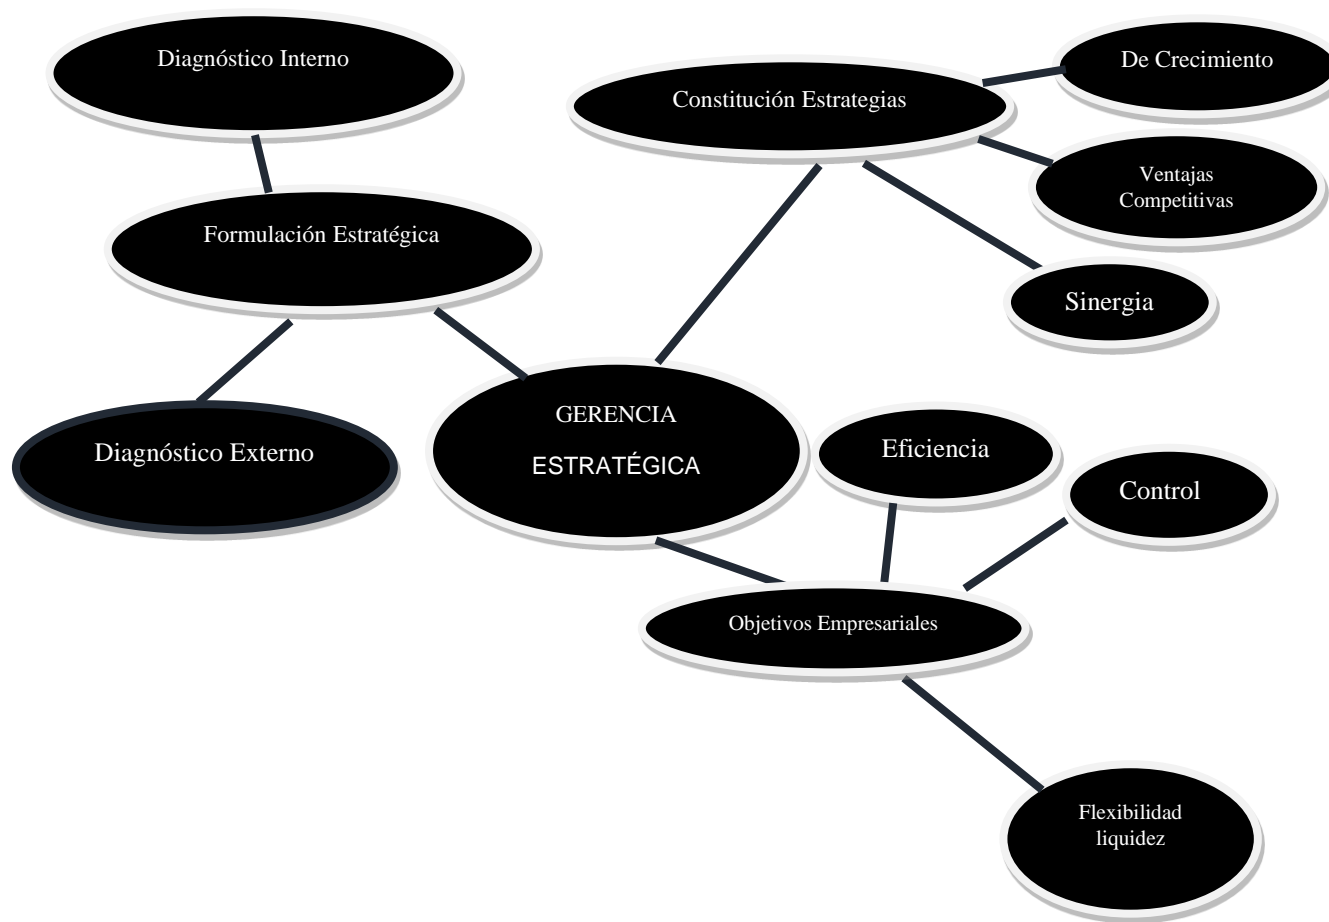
Diagnóstico Interno

Constitución Estrategias

De Crecimiento

Ventajas Competitivas

Formulación Estratégica

Sinergia

Diagnóstico Externo

GERENCIA ESTRATÉGICA

Eficiencia

Control

Objetivos Empresariales

Flexibilidad liquidez